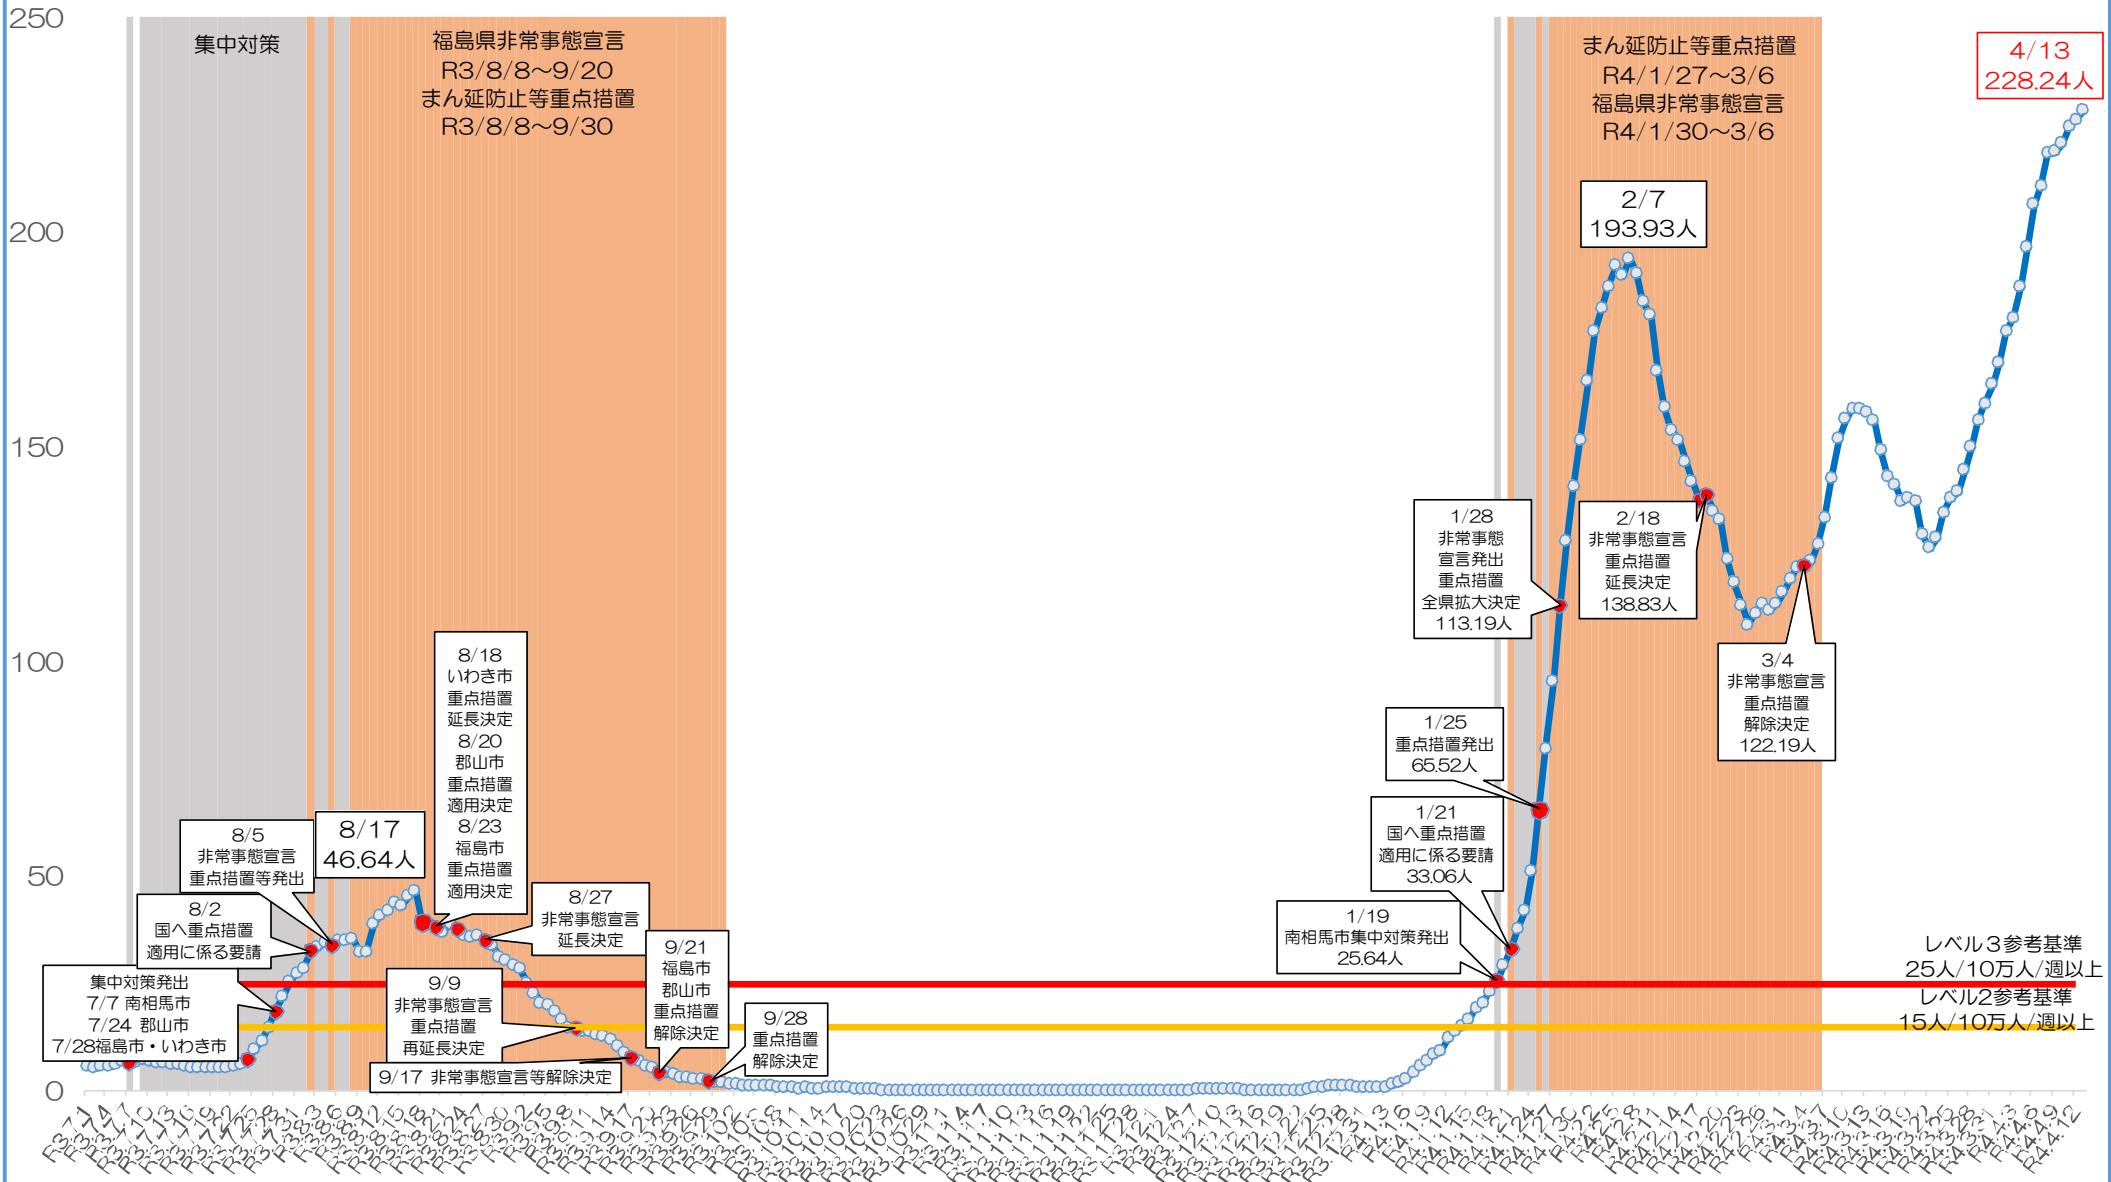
250
200
150
100
50
0

集中対策

福島県非常事態宣言
R3/8/8～9/20
まん延防止等重点措置
R3/8/8～9/30

まん延防止等重点措置
R4/1/27～3/6
福島県非常事態宣言
R4/1/30～3/6

4/13
228.24人

2/7
193.93人

1/28
非常事態
宣言発出
重点措置
全県拡大決定
113.19人

2/18
非常事態宣言
重点措置
延長決定
138.83人

3/4
非常事態宣言
重点措置
解除決定
122.19人

1/25
重点措置発出
65.52人

1/21
国へ重点措置
適用に係る要請
33.06人

1/19
南相馬市集中対策発出
25.64人

レベル３参考基準
25人/10万人/週以上
レベル2参考基準
15人/10万人/週以上

8/18
いわき市
重点措置
延長決定
8/20
郡山市
重点措置
適用決定
8/23
福島市
重点措置
適用決定

8/5
非常事態宣言
重点措置等発出

8/17
46.64人

8/2
国へ重点措置
適用に係る要請

8/27
非常事態宣言
延長決定

9/21
福島市
郡山市
重点措置
解除決定

9/9
非常事態宣言
重点措置
再延長決定

9/28
重点措置
解除決定

集中対策発出
7/7 南相馬市
7/24 郡山市
7/28福島市・いわき市

9/17 非常事態宣言等解除決定

R3.7.1 R3.7.4 R3.7.7 R3.7.10 R3.7.13 R3.7.16 R3.7.19 R3.7.22 R3.7.25 R3.7.28 R3.7.31 R3.8.3 R3.8.6 R3.8.9 R3.8.12 R3.8.15 R3.8.18 R3.8.21 R3.8.24 R3.8.27 R3.8.30 R3.9.2 R3.9.5 R3.9.8 R3.9.11 R3.9.14 R3.9.17 R3.9.20 R3.9.23 R3.9.26 R3.9.29 R3.10.2 R3.10.5 R3.10.8 R3.10.11 R3.10.14 R3.10.17 R3.10.20 R3.10.23 R3.10.26 R3.10.29 R3.11.1 R3.11.4 R3.11.7 R3.11.10 R3.11.13 R3.11.16 R3.11.19 R3.11.22 R3.11.25 R3.11.28 R3.12.1 R3.12.4 R3.12.7 R3.12.10 R3.12.13 R3.12.16 R3.12.19 R3.12.22 R3.12.25 R3.12.28 R3.12.31 R4.1.3 R4.1.6 R4.1.9 R4.1.12 R4.1.15 R4.1.18 R4.1.21 R4.1.24 R4.1.27 R4.1.30 R4.2.2 R4.2.5 R4.2.8 R4.2.11 R4.2.14 R4.2.17 R4.2.20 R4.2.23 R4.2.26 R4.3.1 R4.3.4 R4.3.7 R4.3.10 R4.3.13 R4.3.16 R4.3.19 R4.3.22 R4.3.25 R4.3.28 R4.3.31 R4.4.3 R4.4.6 R4.4.9 R4.4.12